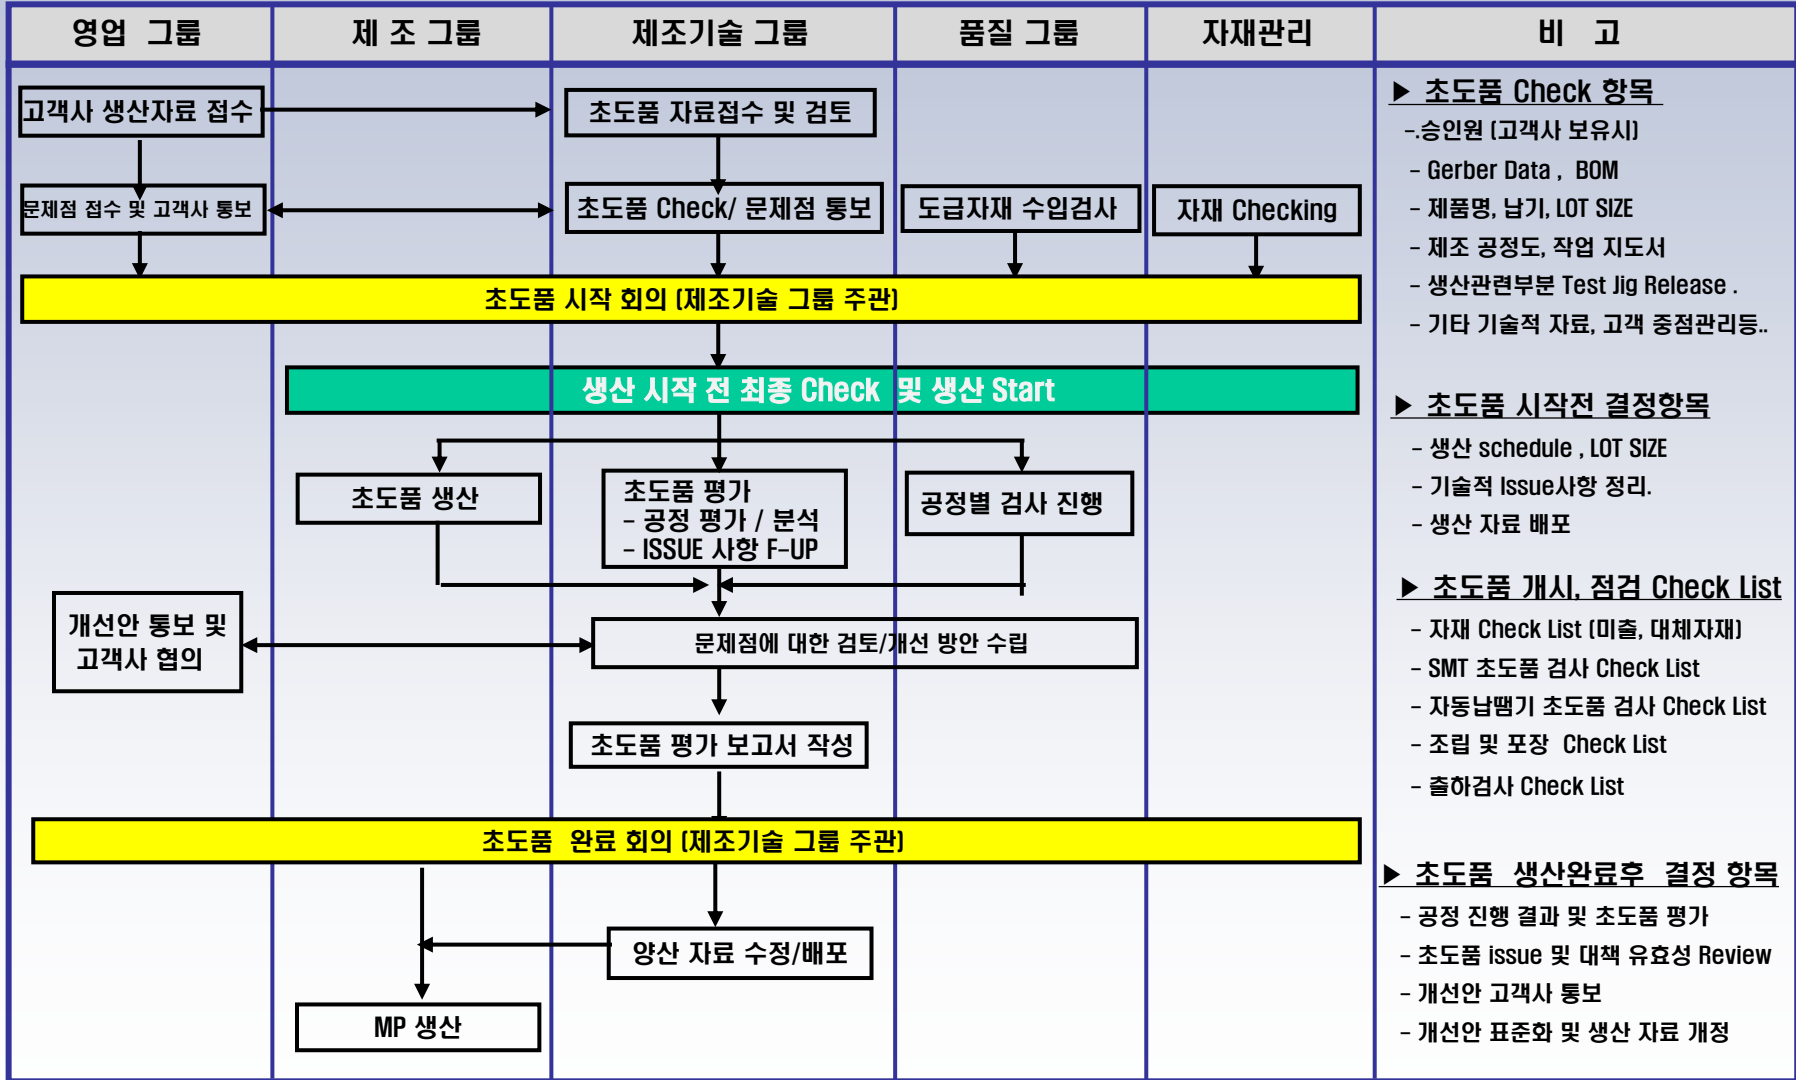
| 영업 그룹 | 제 조 그룹 | 제조기술 그룹 | 품질 그룹 | 자재관리 | 비 고 |
|---|---|---|---|---|---|

고객사 생산자료 접수

초도품 자료접수 및 검토

문제점 접수 및 고객사 통보

초도품 Check/ 문제점 통보

도급자재 수입검사

자재 Checking

초도품 시작 회의 (제조기술 그룹 주관)

생산 시작 전 최종 Check 및 생산 Start

초도품 생산

초도품 평가
- 공정 평가 / 분석
- ISSUE 사항 F-UP

공정별 검사 진행

개선안 통보 및 고객사 협의

문제점에 대한 검토/개선 방안 수립

초도품 평가 보고서 작성

초도품 완료 회의 (제조기술 그룹 주관)

양산 자료 수정/배포

MP 생산

▶ 초도품 Check 항목
-.승인원 (고객사 보유시)
- Gerber Data , BOM
- 제품명, 납기, LOT SIZE
- 제조 공정도, 작업 지도서
- 생산관련부분 Test Jig Release .
- 기타 기술적 자료, 고객 중점관리등..

▶ 초도품 시작전 결정항목
- 생산 schedule , LOT SIZE
- 기술적 Issue사항 정리.
- 생산 자료 배포

▶ 초도품 개시, 점검 Check List
- 자재 Check List (미출, 대체자재)
- SMT 초도품 검사 Check List
- 자동납땜기 초도품 검사 Check List
- 조립 및 포장 Check List
- 출하검사 Check List

▶ 초도품 생산완료후 결정 항목
- 공정 진행 결과 및 초도품 평가
- 초도품 issue 및 대책 유효성 Review
- 개선안 고객사 통보
- 개선안 표준화 및 생산 자료 개정